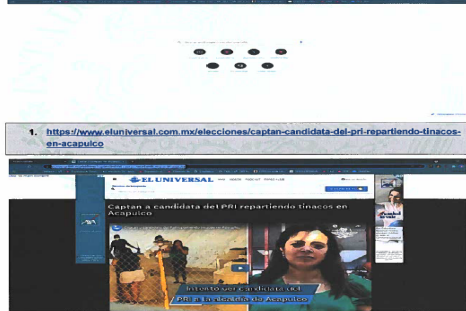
1. https://www.eluniversal.com.mx/elecciones/captan-candidata-del-pri-repartiendo-tinacos-en-acapulco

EL UNIVERSAL

Captan a candidata del PRI repartiendo tinacos en Acapulco

Intento ser candidata del PRI a la alcaldía de Acapulco